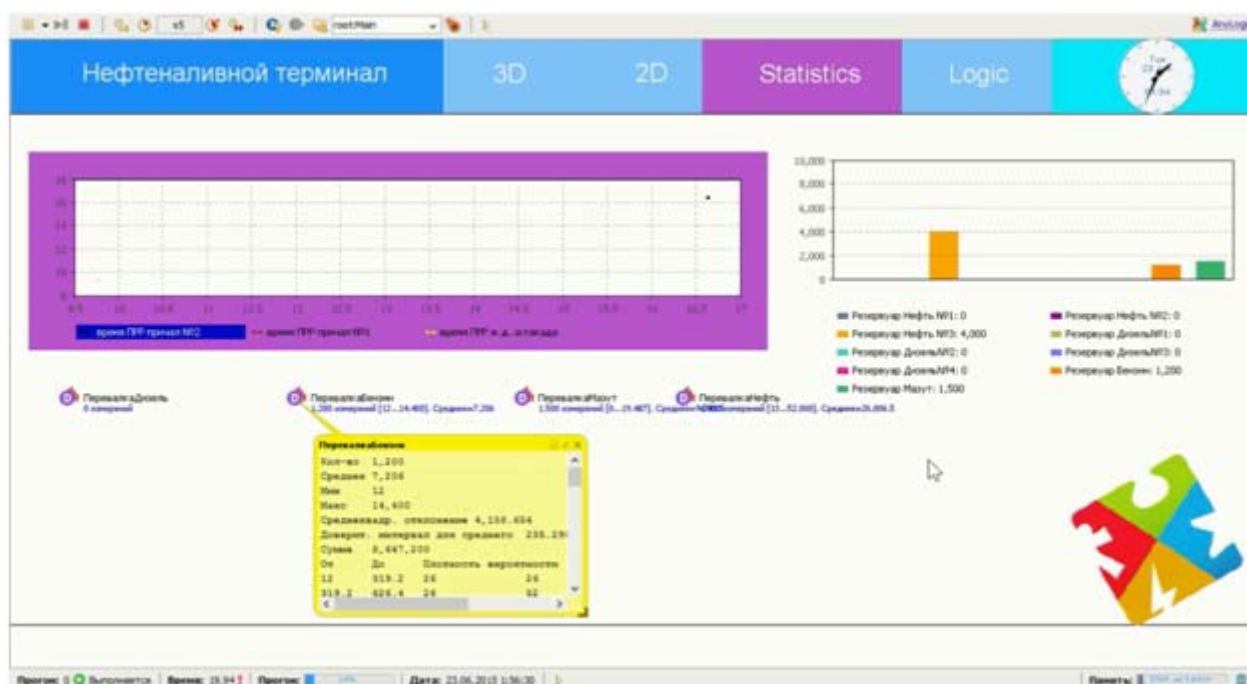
x5 root:Main

AnyLogic

Нефтеналивной терминал

3D

2D

Statistics

Logic

10,000
8,000
6,000
4,000
2,000
0

Резервуар Нефть №1: 0
Резервуар Нефть №2: 0
Резервуар Нефть №3: 4,000
Резервуар Дизель№1: 0
Резервуар Дизель№2: 0
Резервуар Дизель№3: 0
Резервуар Дизель№4: 0
Резервуар Бензин: 1,200
Резервуар Мазут: 1,500

время ПРР причал №2
время ПРР причал №1
время ПРР ж.д. эстакада

ПерекачкаДизель
0 измерений

ПерекачкаБензин
1,200 измерений [12...14.400]. Среднее=7.206

ПерекачкаМазут
1,500 измерений [0...15.487]. Среднее=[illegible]

ПерекачкаНефть
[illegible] измерений [15...52.000]. Среднее=26.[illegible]

ПерекачкаБензин
Кол-во 1,200
Среднее 7,206
Мин 12
Макс 14,400
Среднеквадр. отклонение 4,158.654
Доверит. интервал для среднего 235.29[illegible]
Сумма 8,647,200
От До Плотность вероятности
12 319.2 26 26
319.2 626.4 26 52

Прогон: 0 Выполняется | Время: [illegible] | Прогон: | Дата: 23.06.2015 1:56:30 | Память: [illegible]